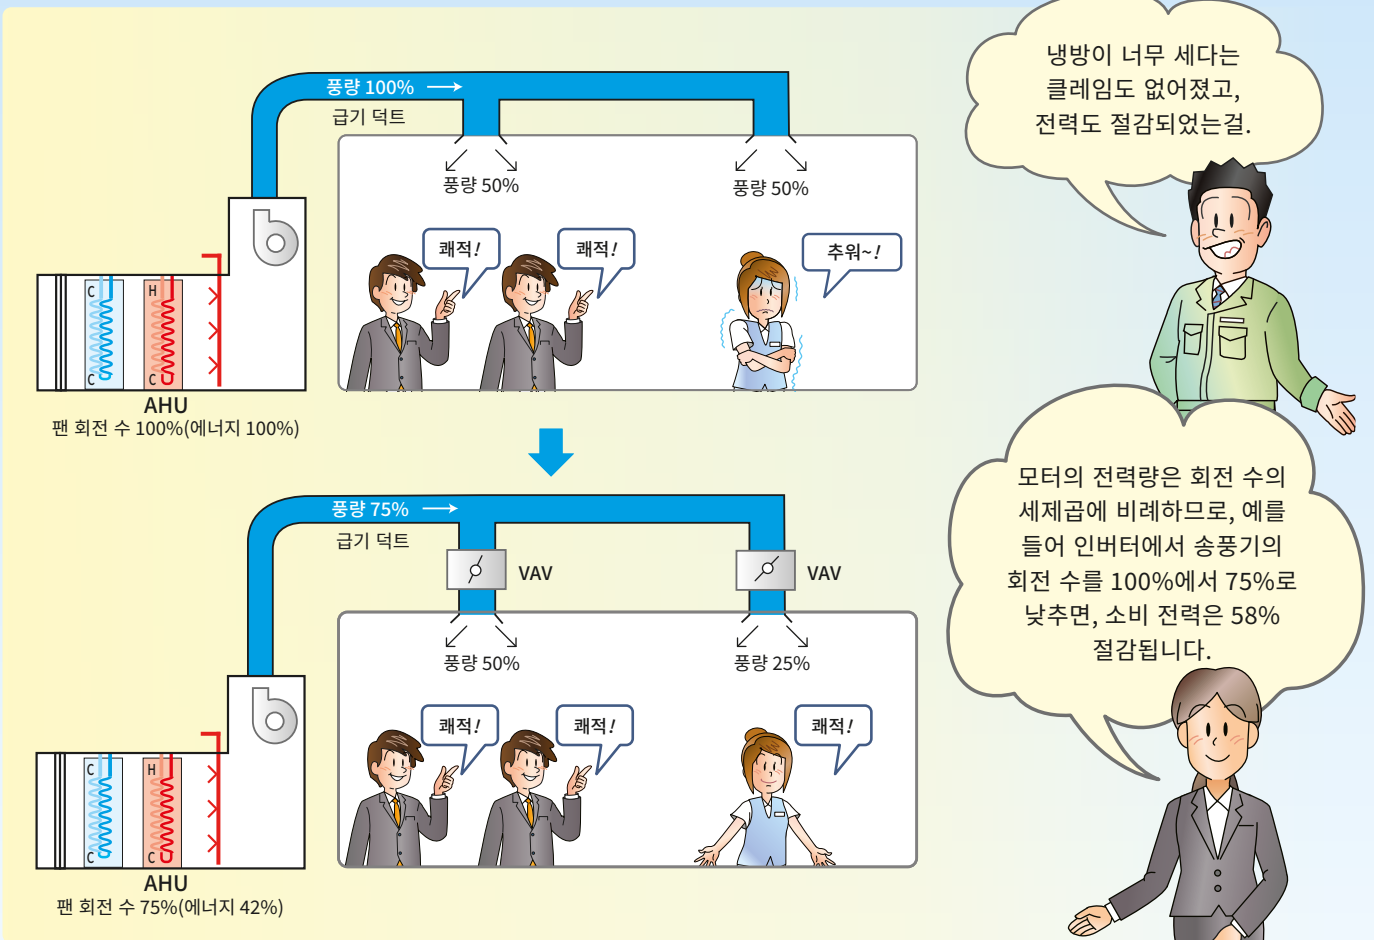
풍량 100%

급기 덕트

풍량 50%

풍량 50%

쾌적!

쾌적!

추워~!

C
C
H
C

AHU
팬 회전 수 100%(에너지 100%)

냉방이 너무 세다는 클레임도 없어졌고, 전력도 절감되었는걸.

풍량 75%

급기 덕트

VAV

VAV

풍량 50%

풍량 25%

쾌적!

쾌적!

쾌적!

C
C
H
C

AHU
팬 회전 수 75%(에너지 42%)

모터의 전력량은 회전 수의 세제곱에 비례하므로, 예를 들어 인버터에서 송풍기의 회전 수를 100%에서 75%로 낮추면, 소비 전력은 58% 절감됩니다.